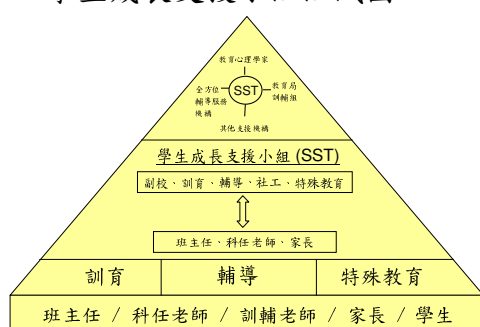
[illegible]

教育心理學家

全方位輔導服務機構

SST

教育局訓輔組

其他支援機構

學生成長支援小組 (SST)

副校、訓育、輔導、社工、特殊教育

班主任、科任老師、家長

訓育

輔導

特殊教育

班主任 / 科任老師 / 訓輔老師 / 家長 / 學生